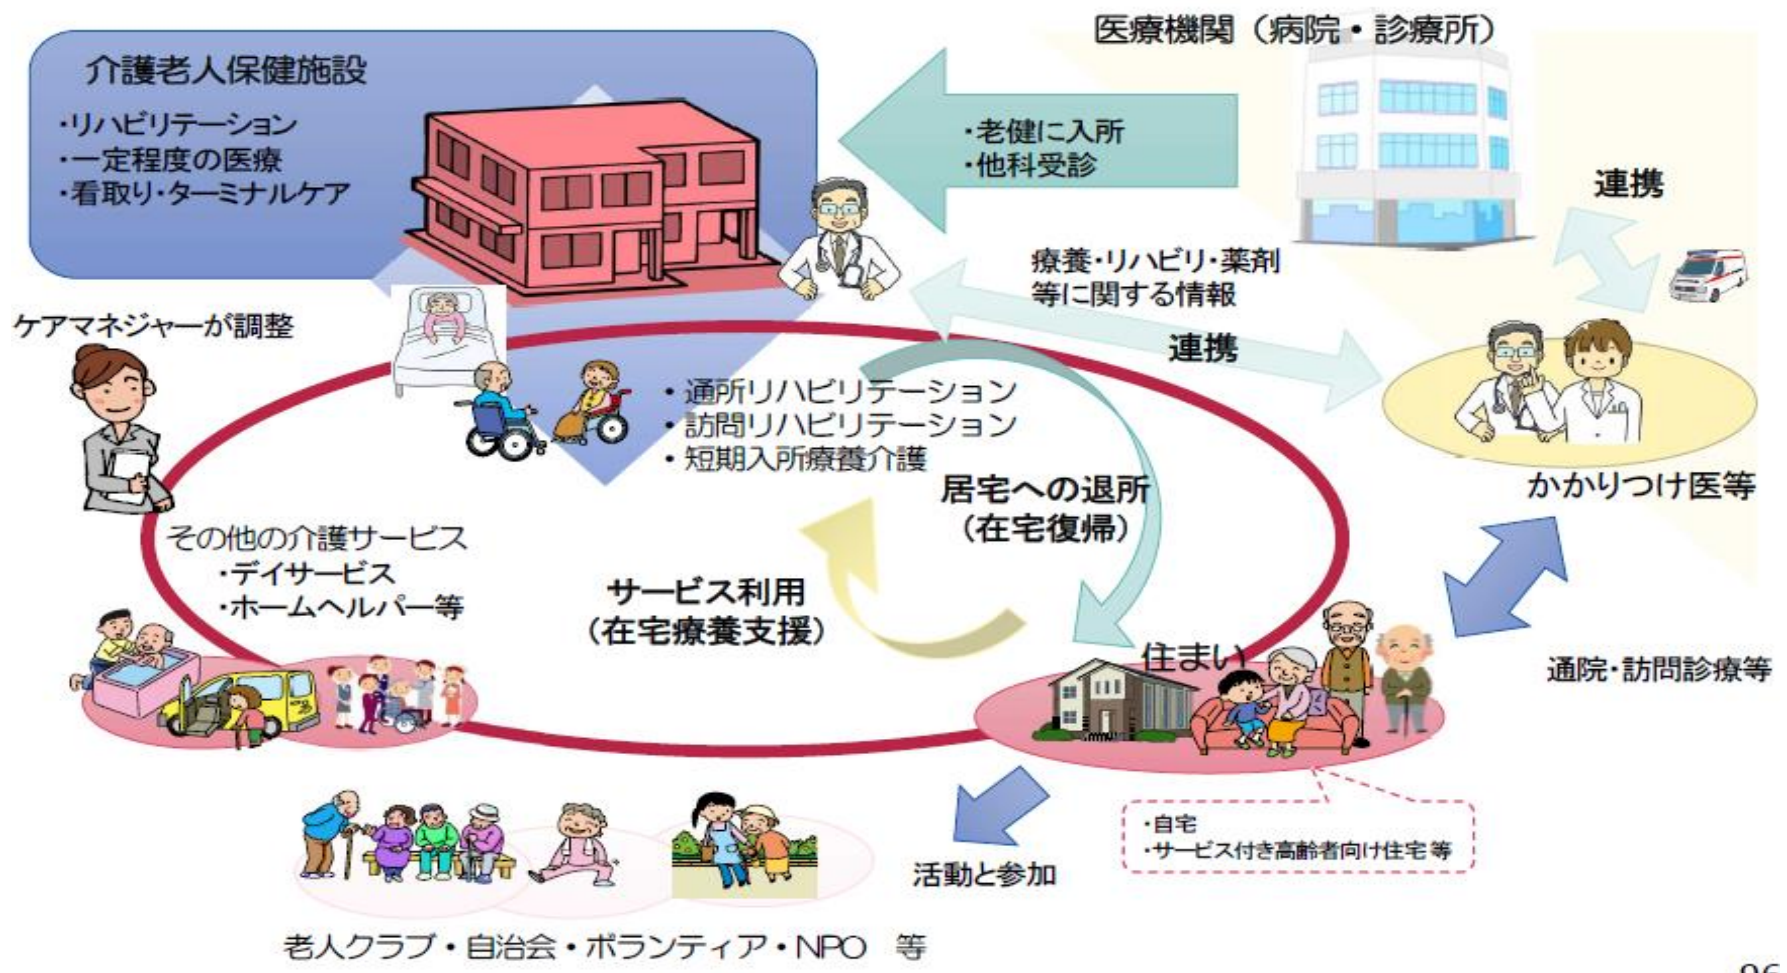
介護老人保健施設
・リハビリテーション
・一定程度の医療
・看取り・ターミナルケア

医療機関（病院・診療所）

・老健に入所
・他科受診

連携

療養・リハビリ・薬剤等に関する情報

連携

ケアマネジャーが調整

・通所リハビリテーション
・訪問リハビリテーション
・短期入所療養介護

かかりつけ医等

居宅への退所
（在宅復帰）

その他の介護サービス
・デイサービス
・ホームヘルパー等

サービス利用
（在宅療養支援）

住まい

通院・訪問診療等

・自宅
・サービス付き高齢者向け住宅等

活動と参加

老人クラブ・自治会・ボランティア・NPO　等

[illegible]